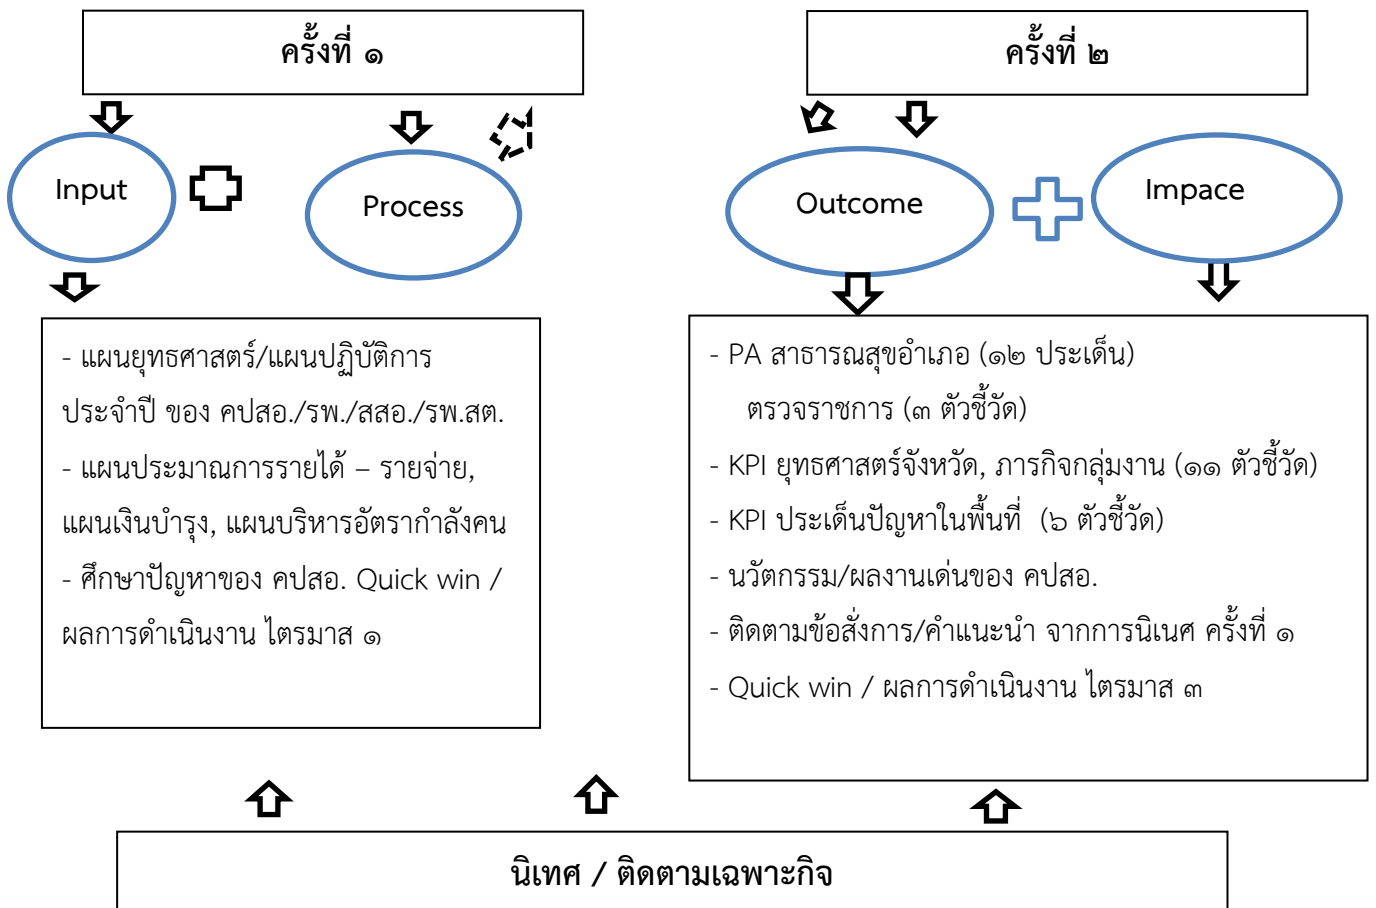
ครั้งที่ ๑

ครั้งที่ ๒

Input

Process

Outcome

Impace

- แผนยุทธศาสตร์/แผนปฏิบัติการประจำปี ของ คปสอ./รพ./สสอ./รพ.สต.
- แผนประมาณการรายได้ – รายจ่าย, แผนเงินบำรุง, แผนบริหารอัตรากำลังคน
- ศึกษาปัญหาของ คปสอ. Quick win / ผลการดำเนินงาน ไตรมาส ๑

- PA สาธารณสุขอำเภอ (๑๒ ประเด็น) ตรวจราชการ (๓ ตัวชี้วัด)
- KPI ยุทธศาสตร์จังหวัด, ภารกิจกลุ่มงาน (๑๑ ตัวชี้วัด)
- KPI ประเด็นปัญหาในพื้นที่ (๖ ตัวชี้วัด)
- นวัตกรรม/ผลงานเด่นของ คปสอ.
- ติดตามข้อสั่งการ/คำแนะนำ จากการนิเทศ ครั้งที่ ๑
- Quick win / ผลการดำเนินงาน ไตรมาส ๓

นิเทศ / ติดตามเฉพาะกิจ